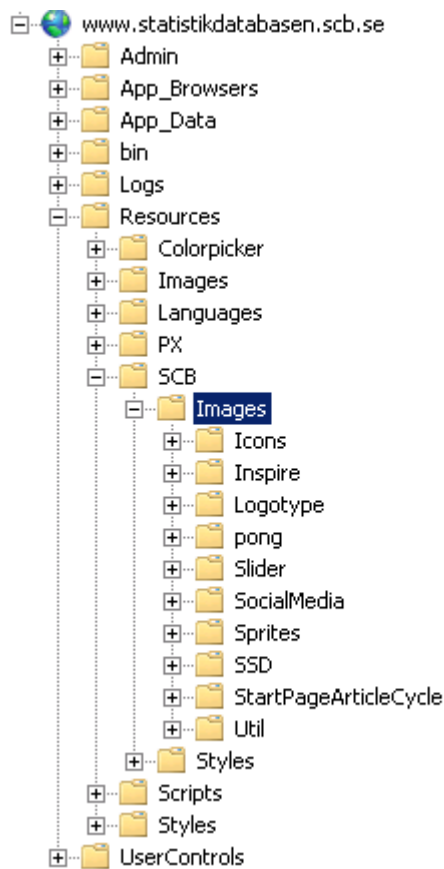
www.statistikdatabasen.scb.se
Admin
App_Browsers
App_Data
bin
Logs
Resources
Colorpicker
Images
Languages
PX
SCB
Images
Icons
Inspire
Logotype
pong
Slider
SocialMedia
Sprites
SSD
StartPageArticleCycle
Util
Styles
Scripts
Styles
UserControls